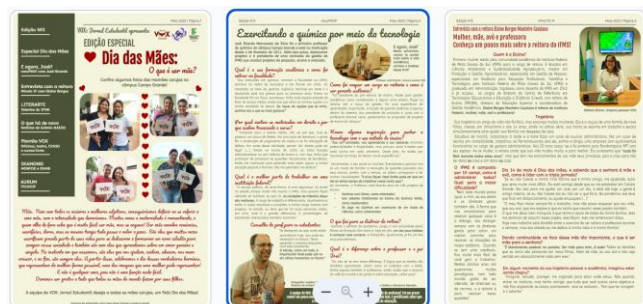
Edição #05

VOX: Jornal Estudantil apresenta

EDIÇÃO ESPECIAL

Dia das Mães:

O que é ser mãe?

Especial Dia das Mães

Entrevistas com a comunidade

LITERARTE

O que há de nova

Mundo VOX

ZEANDIRES

Mãe. Você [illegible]

Exercitando a química por meio da tecnologia

Entrevista com a mãe Dulce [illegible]

Mulher, mãe, avó e professora

Conheça um pouco mais sobre a reitora do IFMS!

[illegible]